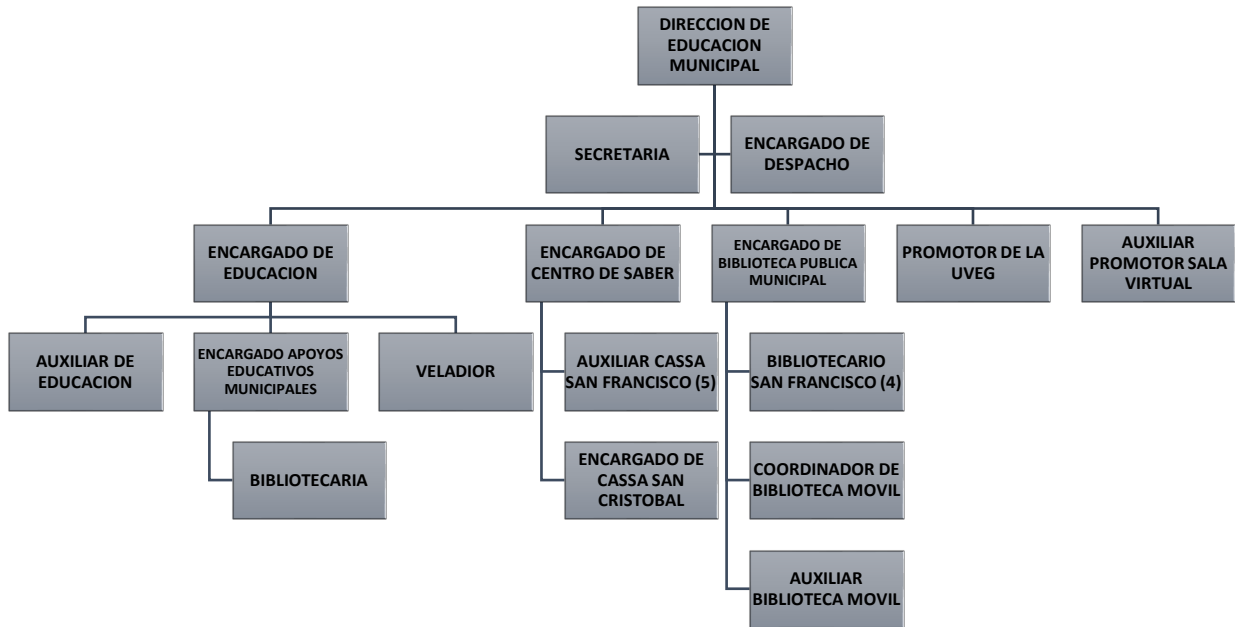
DIRECCION DE EDUCACION MUNICIPAL

SECRETARIA

ENCARGADO DE DESPACHO

ENCARGADO DE EDUCACION

ENCARGADO DE CENTRO DE SABER

ENCARGADO DE BIBLIOTECA PUBLICA MUNICIPAL

PROMOTOR DE LA UVEG

AUXILIAR PROMOTOR SALA VIRTUAL

AUXILIAR DE EDUCACION

ENCARGADO APOYOS EDUCATIVOS MUNICIPALES

VELADIOR

AUXILIAR CASSA SAN FRANCISCO (5)

BIBLIOTECARIO SAN FRANCISCO (4)

BIBLIOTECARIA

ENCARGADO DE CASSA SAN CRISTOBAL

COORDINADOR DE BIBLIOTECA MOVIL

AUXILIAR BIBLIOTECA MOVIL